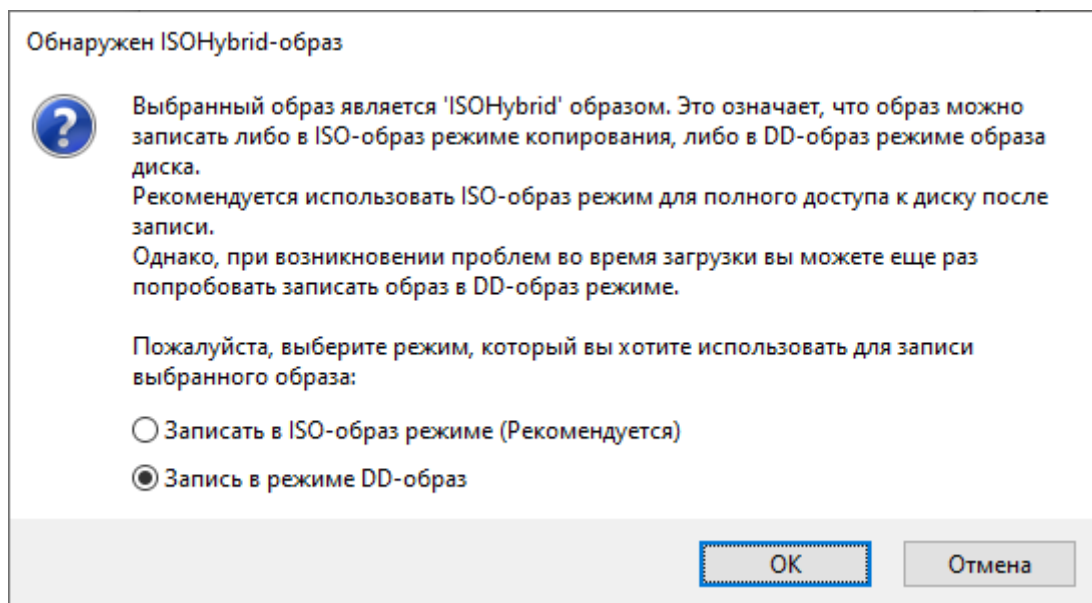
Обнаружен ISOHybrid-образ

Выбранный образ является 'ISOHybrid' образом. Это означает, что образ можно записать либо в ISO-образ режиме копирования, либо в DD-образ режиме образа диска.
Рекомендуется использовать ISO-образ режим для полного доступа к диску после записи.
Однако, при возникновении проблем во время загрузки вы можете еще раз попробовать записать образ в DD-образ режиме.

Пожалуйста, выберите режим, который вы хотите использовать для записи выбранного образа:

Записать в ISO-образ режиме (Рекомендуется)

Запись в режиме DD-образ

OK

Отмена